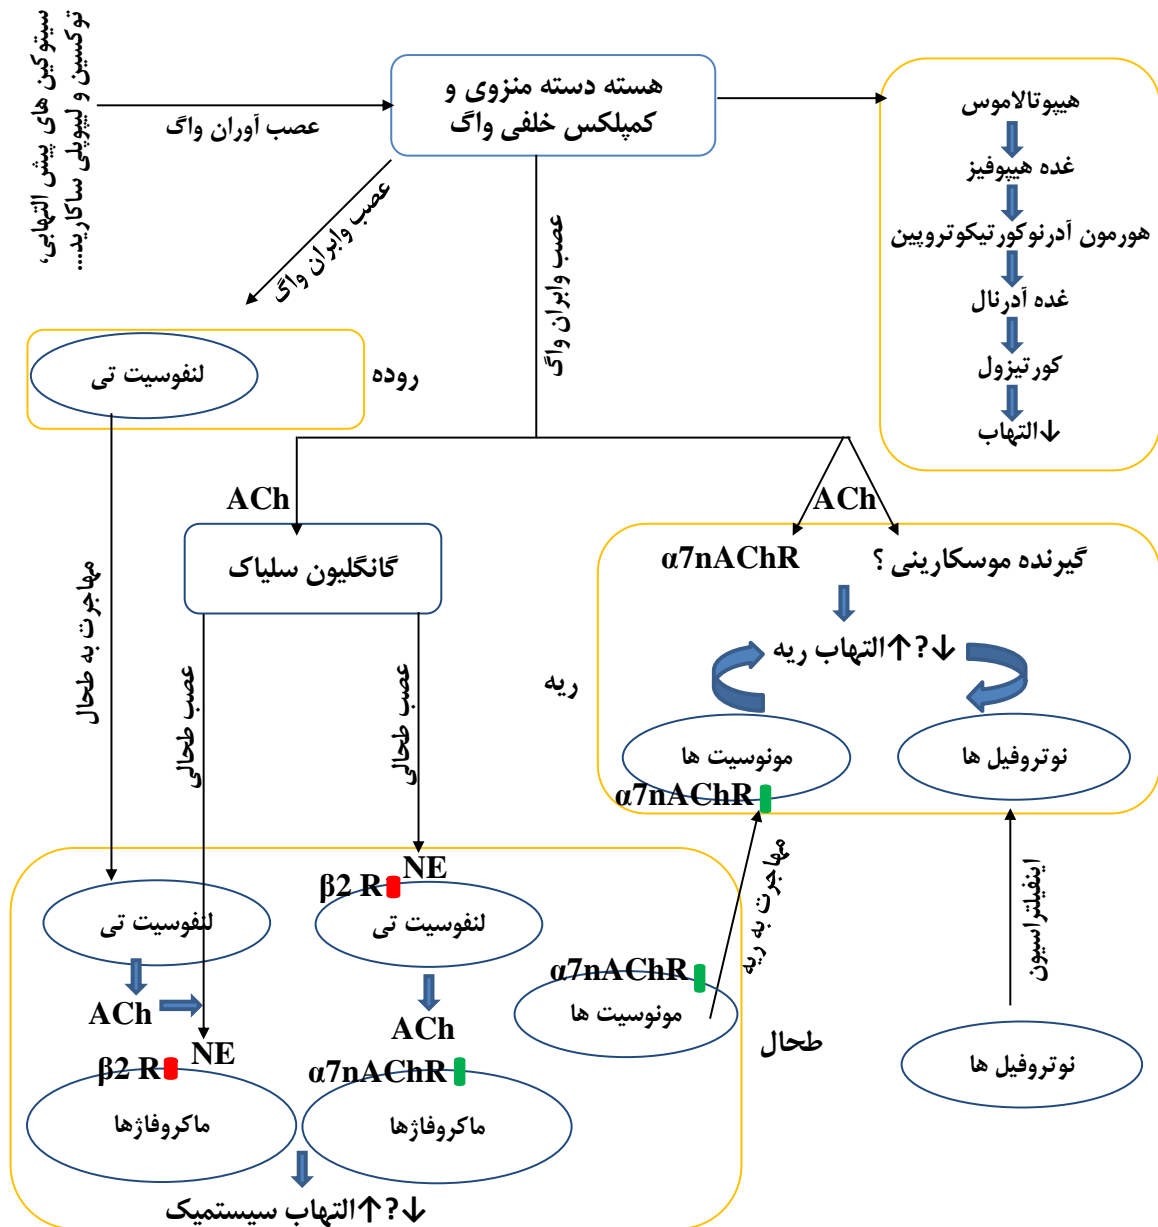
سیتوکین های پیش التهابی، توکسین و لیپوپلی ساکارید.....

عصب آوران واگ

هسته دسته منزوی و کمپلکس خلفی واگ

هیپوتالاموس
غده هیپوفیز
هورمون آدرنوکورتیکوتروپین
غده آدرنال
کورتیزول
التهاب↓

عصب وابران واگ

عصب وابران واگ

لنفوسیت تی

روده

ACh

ACh

گانگلیون سلیاک

$\alpha$7nAChR

گیرنده موسکارینی ؟

التهاب ریه ↓?↑

ریه

مهاجرت به طحال

عصب طحالی

عصب طحالی

مونوسیت ها

نوتروفیل ها

$\alpha$7nAChR

مهاجرت به ریه

اینفیلتراسیون

NE

$\beta$2 R

لنفوسیت تی

لنفوسیت تی

$\alpha$7nAChR

مونوسیت ها

ACh

ACh

NE

طحال

نوتروفیل ها

$\beta$2 R

$\alpha$7nAChR

ماکروفاژها

ماکروفاژها

التهاب سیستمیک ↓?↑